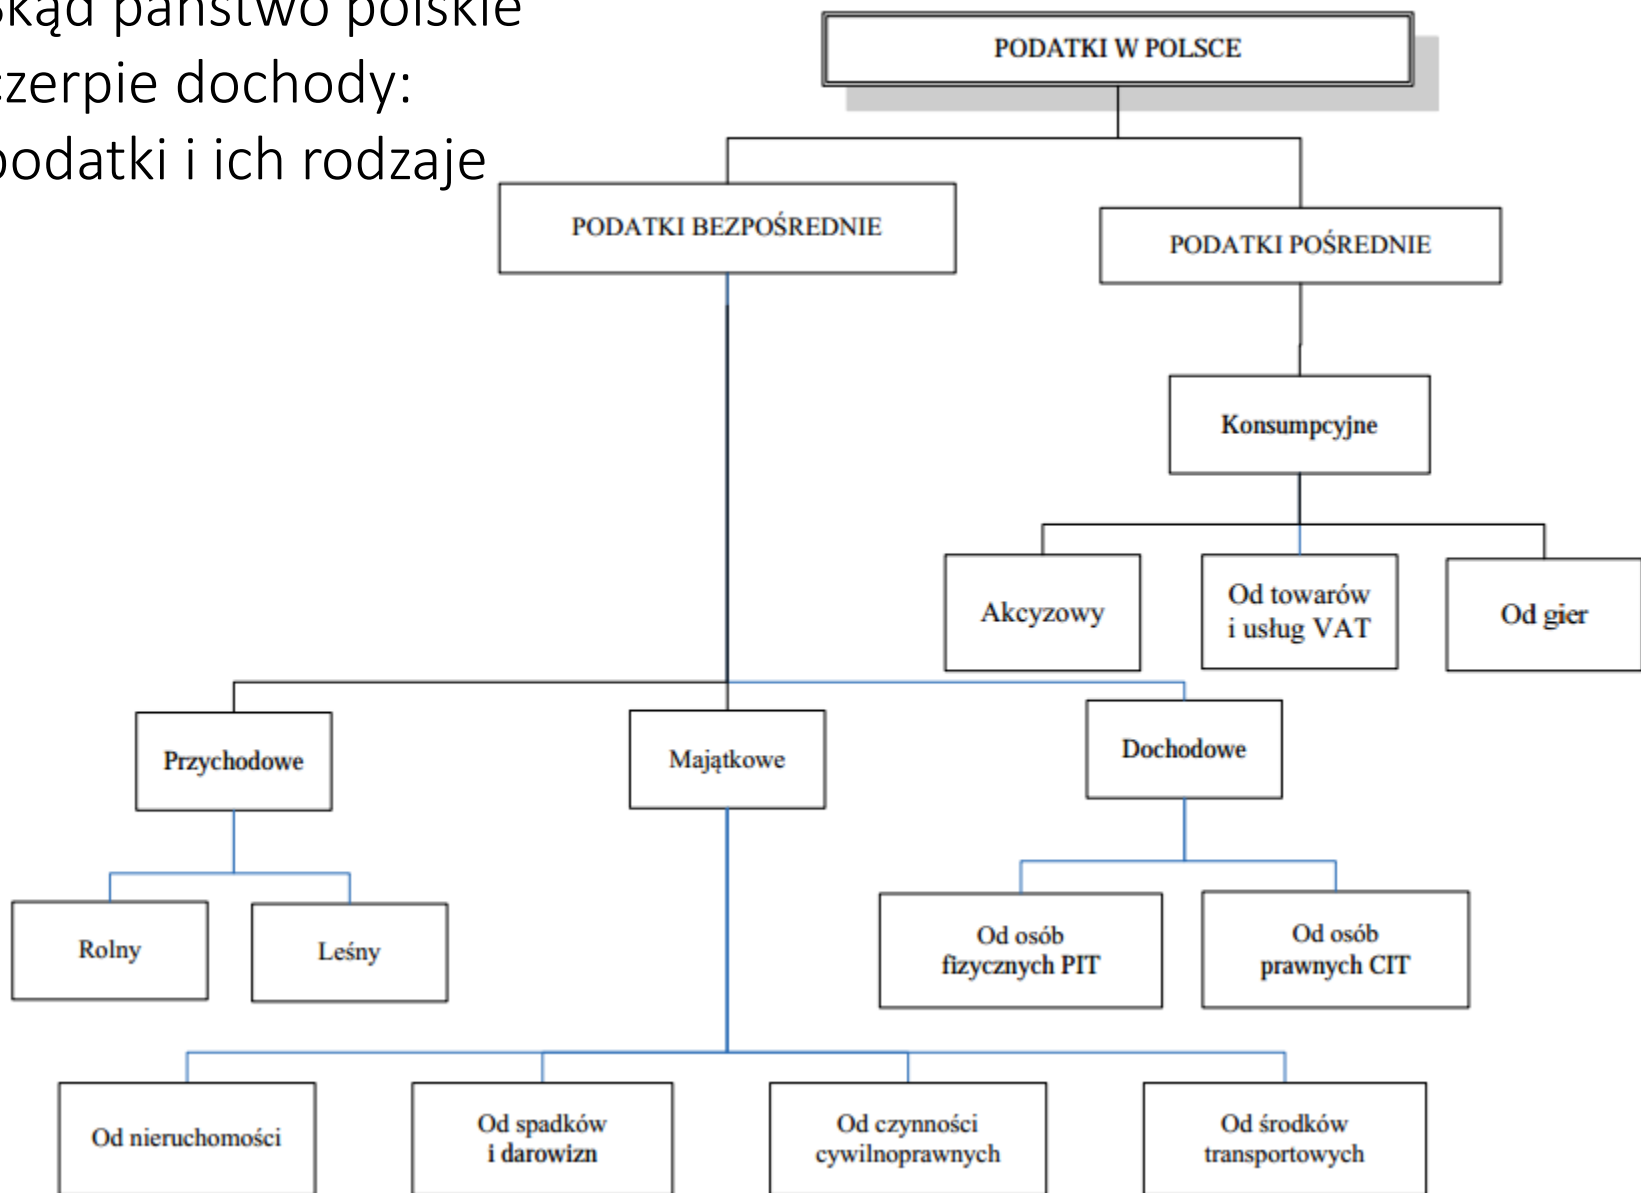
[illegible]kąd państwo polskie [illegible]zerpie dochody: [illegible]odatki i ich rodzaje

PODATKI W POLSCE

PODATKI BEZPOŚREDNIE

PODATKI POŚREDNIE

Konsumpcyjne

Akcyzowy

Od towarów i usług VAT

Od gier

Przychodowe

Majątkowe

Dochodowe

Rolny

Leśny

Od osób fizycznych PIT

Od osób prawnych CIT

Od nieruchomości

Od spadków i darowizn

Od czynności cywilnoprawnych

Od środków transportowych